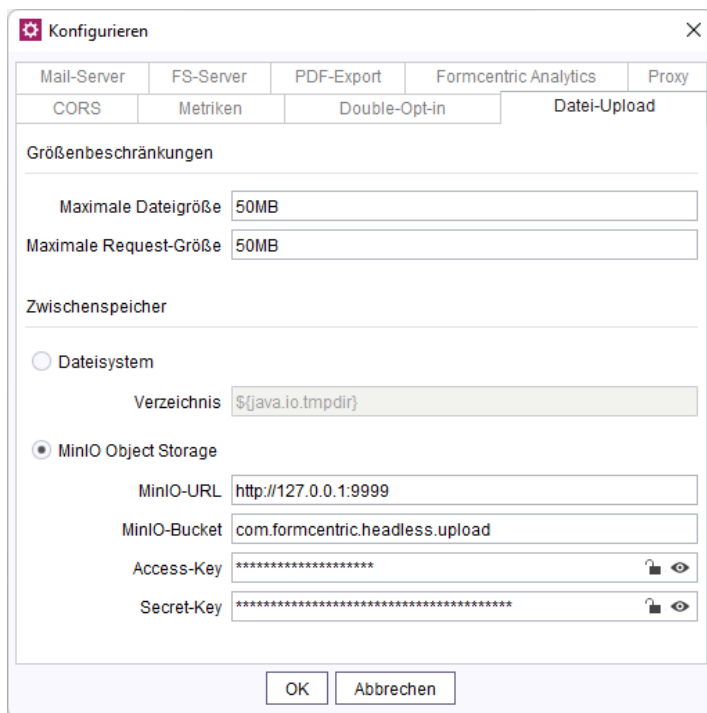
Konfigurieren

Mail-Server | FS-Server | PDF-Export | Formcentric Analytics | Proxy
CORS | Metriken | Double-Opt-in | Datei-Upload

Größenbeschränkungen

Maximale Dateigröße 50MB
Maximale Request-Größe 50MB

Zwischenspeicher

Dateisystem

Verzeichnis ${java.io.tmpdir}

MinIO Object Storage

MinIO-URL http://127.0.0.1:9999
MinIO-Bucket com.formcentric.headless.upload
Access-Key ********************
Secret-Key ****************************************

OK Abbrechen